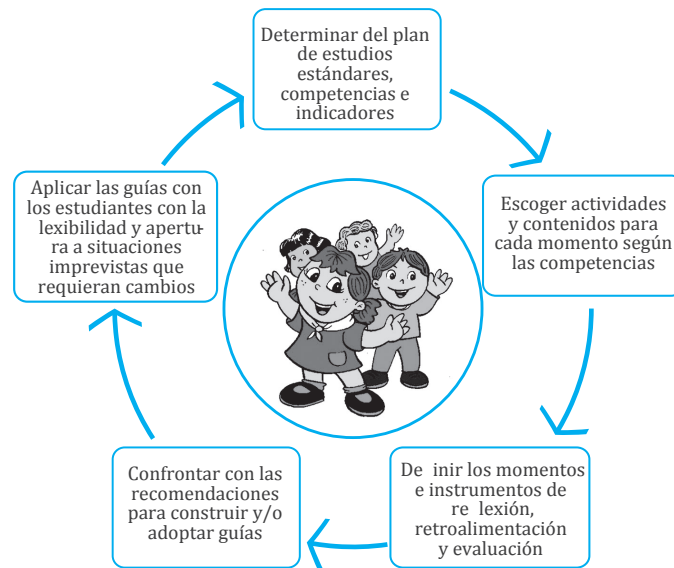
Determinar del plan de estudios estándares, competencias e indicadores

Escoger actividades y contenidos para cada momento según las competencias

De inir los momentos e instrumentos de re lexión, retroalimentación y evaluación

Confrontar con las recomendaciones para construir y/o adoptar guías

Aplicar las guías con los estudiantes con la lexibilidad y apertura a situaciones imprevistas que requieran cambios